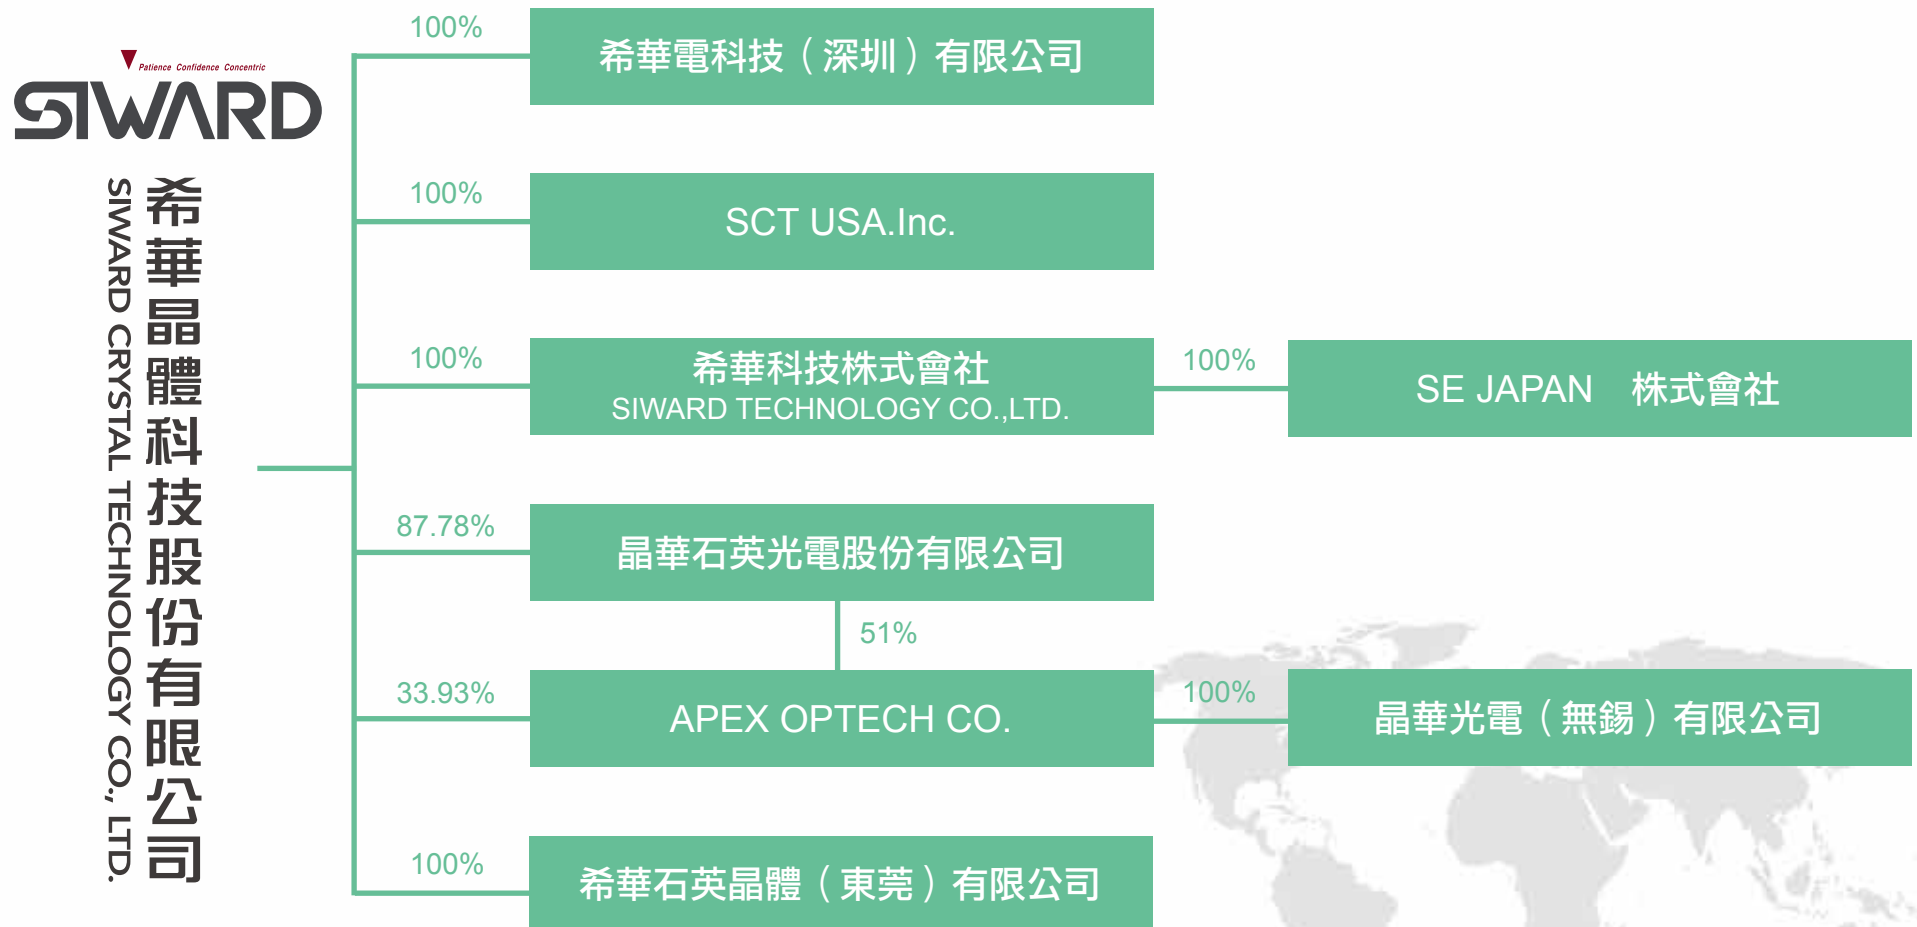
Patience Confidence Concentric
SIWARD

希華晶體科技股份有限公司
SIWARD CRYSTAL TECHNOLOGY CO., LTD.

100%
希華電科技（深圳）有限公司

100%
SCT USA.Inc.

100%
希華科技株式會社
SIWARD TECHNOLOGY CO.,LTD.

100%
SE JAPAN　株式會社

87.78%
晶華石英光電股份有限公司

51%

33.93%
APEX OPTECH CO.

100%
晶華光電（無錫）有限公司

100%
希華石英晶體（東莞）有限公司